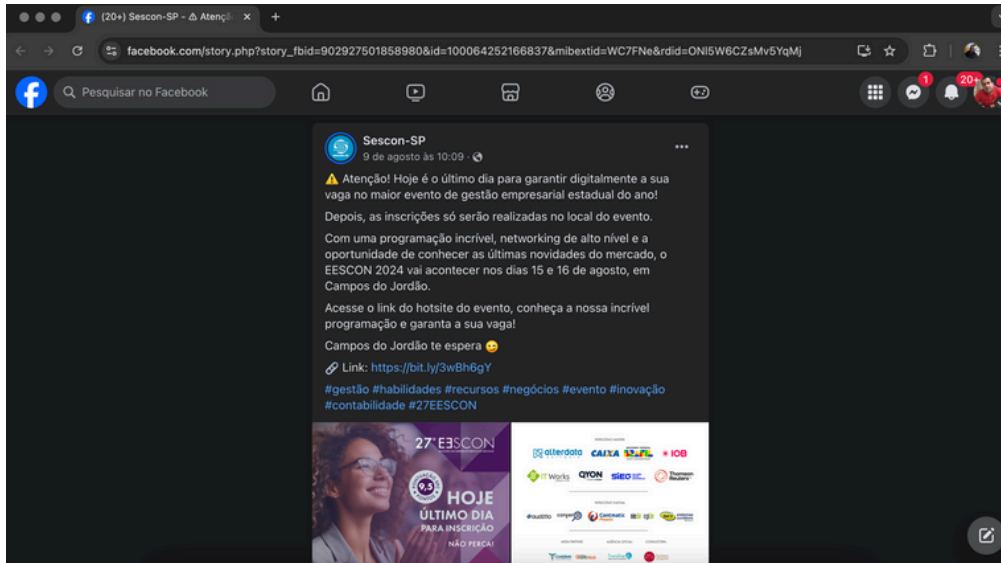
(20+) Sescon-SP - ⚠ Atençã

facebook.com/story.php?story_fbid=902927501858980&id=100064252166837&mibextid=WC7FNe&rdid=ONI5W6CZsMv5YqMj

Pesquisar no Facebook

1

20+

Sescon-SP
9 de agosto às 10:09 ·

⚠ Atenção! Hoje é o último dia para garantir digitalmente a sua vaga no maior evento de gestão empresarial estadual do ano!

Depois, as inscrições só serão realizadas no local do evento.

Com uma programação incrível, networking de alto nível e a oportunidade de conhecer as últimas novidades do mercado, o EESCON 2024 vai acontecer nos dias 15 e 16 de agosto, em Campos do Jordão.

Acesse o link do hotsite do evento, conheça a nossa incrível programação e garanta a sua vaga!

Campos do Jordão te espera 😉

🔗 Link: https://bit.ly/3wBh6gY

#gestão #habilidades #recursos #negócios #evento #inovação #contabilidade #27EESCON

27º EESCON

9,5

HOJE
ÚLTIMO DIA
PARA INSCRIÇÃO
NÃO PERCA!

alterdata CAIXA IOB
IT Works QYON SIEG Thomson Reuters